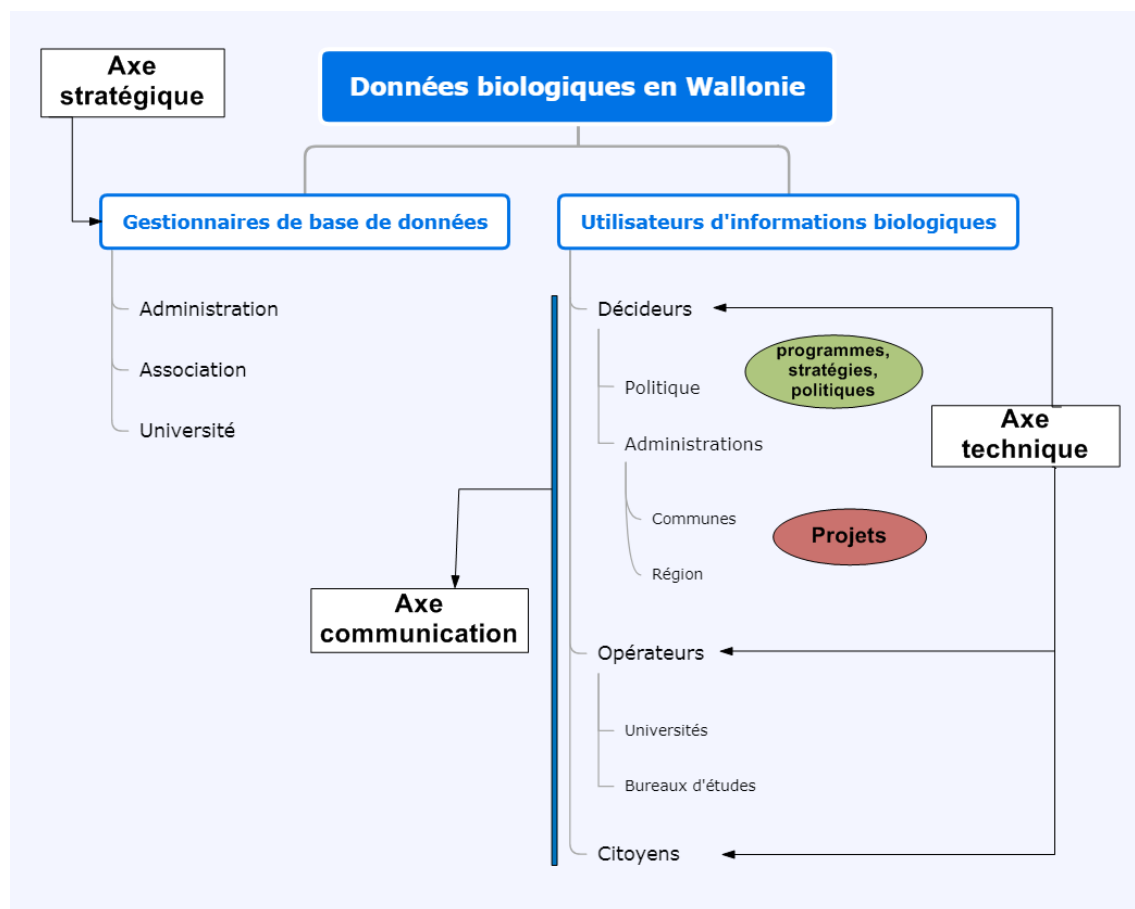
Axe stratégique

Données biologiques en Wallonie

Gestionnaires de base de données

Administration

Association

Université

Utilisateurs d'informations biologiques

Décideurs

Politique

programmes, stratégies, politiques

Administrations

Axe technique

Communes

Projets

Région

Axe communication

Opérateurs

Universités

Bureaux d'études

Citoyens